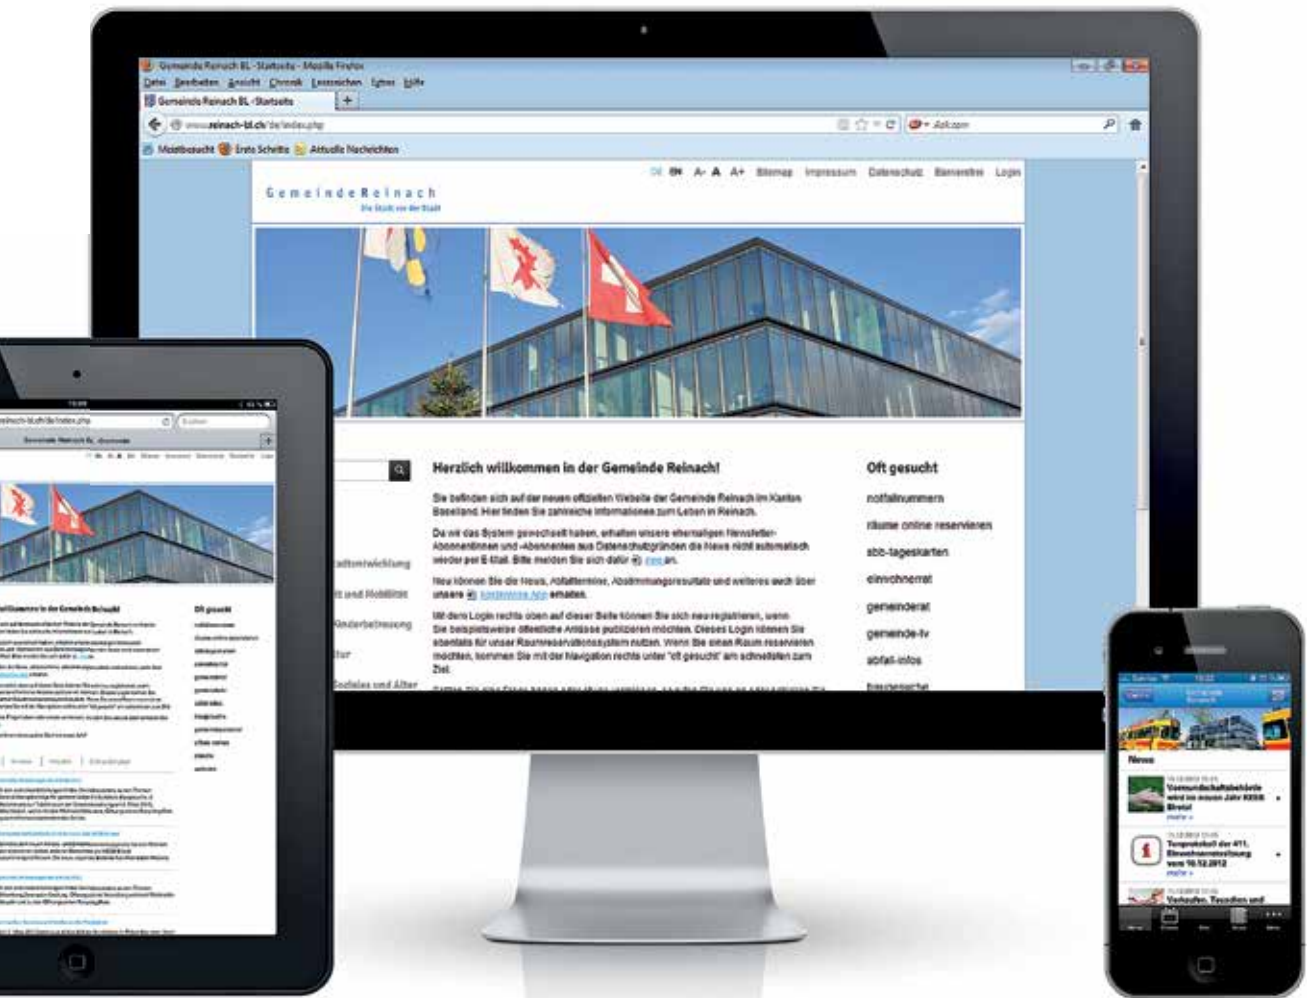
Gemeinde Reinach BL - Startseite - Mozilla Firefox
Datei Bearbeiten Ansicht Chronik Lesezeichen Extras Hilfe
Gemeinde Reinach BL - Startseite
www.reinach-bl.ch/de/index.php
Meistbesucht Erste Schritte Aktuelle Nachrichten

DE EN A- A A+ Sitemap Impressum Datenschutz Barrierefrei Login

GemeindeReinach
Die Stadt vor der Stadt

Herzlich willkommen in der Gemeinde Reinach!

Sie befinden sich auf der neuen offiziellen Website der Gemeinde Reinach im Kanton Baselland. Hier finden Sie zahlreiche Informationen zum Leben in Reinach.

Da wir das System gewechselt haben, erhalten unsere ehemaligen Newsletter-Abonnentinnen und -Abonnenten aus Datenschutzgründen die News nicht automatisch wieder per E-Mail. Bitte melden Sie sich dafür hier an.

Neu können Sie die News, Abfalltermine, Abstimmungsresultate und weiteres auch über unsere Reinach App erhalten.

Mit dem Login rechts oben auf dieser Seite können Sie sich neu registrieren, wenn Sie beispielsweise öffentliche Anlässe publizieren möchten. Dieses Login können Sie ebenfalls für unser Raumreservationssystem nutzen. Wenn Sie einen Raum reservieren möchten, kommen Sie mit der Navigation rechts unter "oft gesucht" am schnellsten zum Ziel.

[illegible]

Oft gesucht
notfallnummern
räume online reservieren
sbb-tageskarten
einwohnerrat
gemeinderat
gemeinde-tv
abfall-infos
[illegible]

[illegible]tentwicklung
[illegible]t und Mobilität
Kinderbetreuung
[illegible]tur
Soziales und Alter

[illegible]

News
Gemeindeschaftsbehörde wird im neuen Jahr KESB Birstal
mehr »
Traktandum der 411. Einwohnerratsitzung vom 10.12.2012
mehr »
Verkaufen, Tauschen und